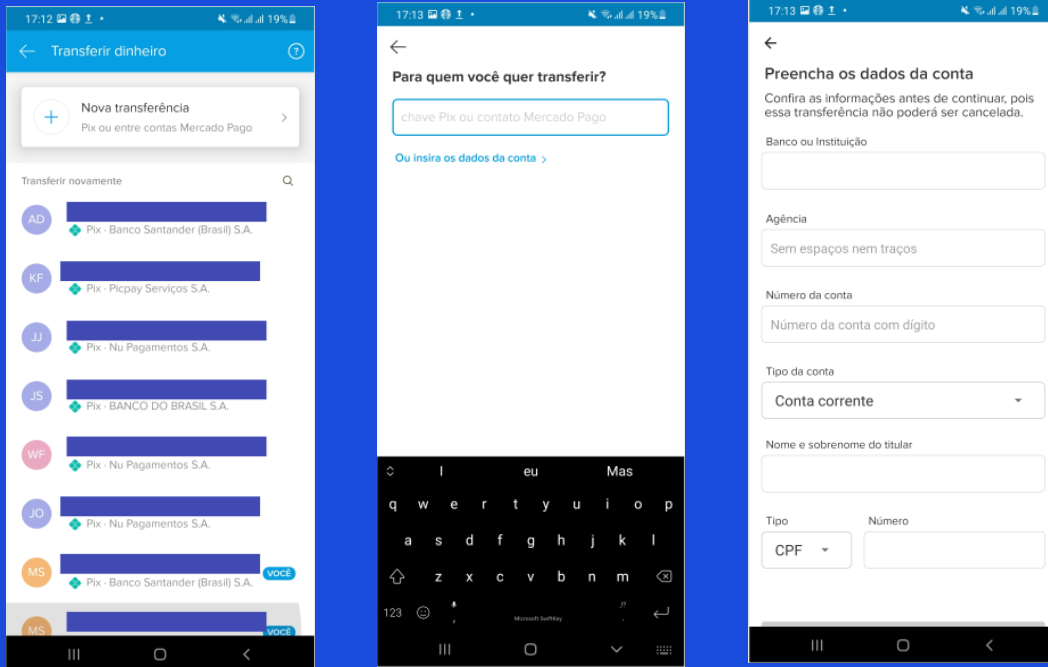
17:12 19%

Transferir dinheiro

Nova transferência
Pix ou entre contas Mercado Pago

Transferir novamente

AD
Pix · Banco Santander (Brasil) S.A.

KF
Pix · Picpay Serviços S.A.

JJ
Pix · Nu Pagamentos S.A.

JS
Pix · BANCO DO BRASIL S.A.

WF
Pix · Nu Pagamentos S.A.

JO
Pix · Nu Pagamentos S.A.

MS
Pix · Banco Santander (Brasil) S.A.
VOCÊ

MS
VOCÊ

17:13 19%

Para quem você quer transferir?

chave Pix ou contato Mercado Pago

Ou insira os dados da conta

I eu Mas
q w e r t y u i o p
a s d f g h j k l
z x c v b n m
123 Microsoft SwiftKey

17:13 19%

Preencha os dados da conta

Confira as informações antes de continuar, pois essa transferência não poderá ser cancelada.

Banco ou Instituição

Agência

Sem espaços nem traços

Número da conta

Número da conta com dígito

Tipo da conta

Conta corrente

Nome e sobrenome do titular

Tipo

CPF

Número